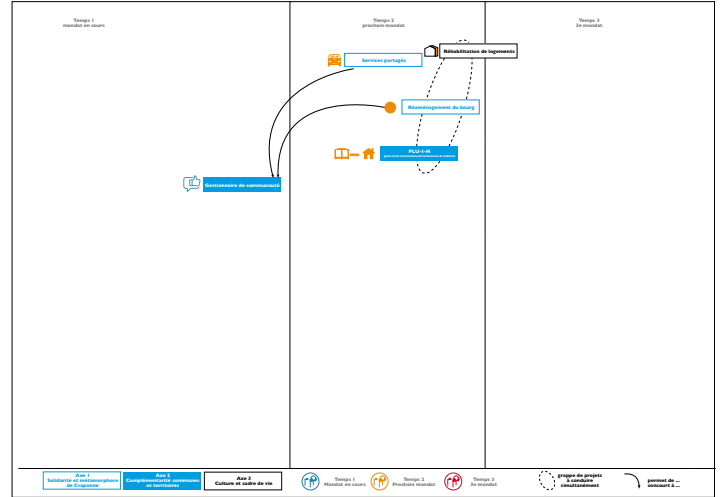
Temps 1
mandat en cours

Temps 2
prochain mandat

Temps 3
2e mandat

Réhabilitation de logements

Services partagés

Réaménagement du bourg

PLU-I-H
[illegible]

Gestionnaire de communauté

Axe 1
Solidarité et métamorphose de Craponne

Axe 2
Complémentarité communes et territoires

Axe 3
Culture et cadre de vie

Temps 1
Mandat en cours

Temps 2
Prochain mandat

Temps 3
2e mandat

grappe de projets à conduire simultanément

permet de ...
concourt à ...